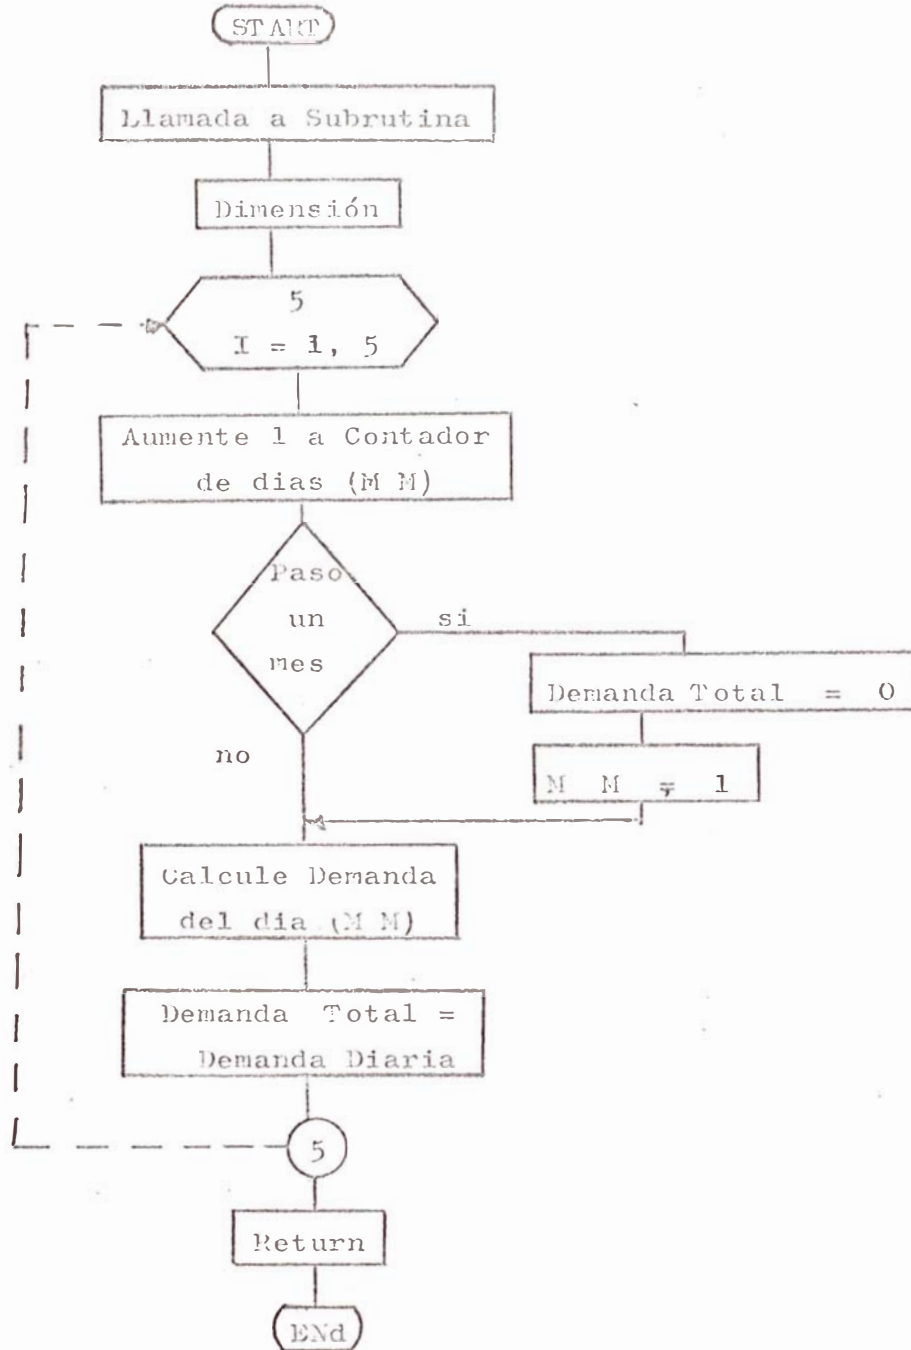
START

Llamada a Subrutina

Dimensión

5
I = 1, 5

Aumente 1 a Contador de dias (M M)

Paso un mes

si

Demanda Total = 0

M M = 1

no

Calcule Demanda del dia (M M)

Demanda Total = Demanda Diaria

5

Return

ENd